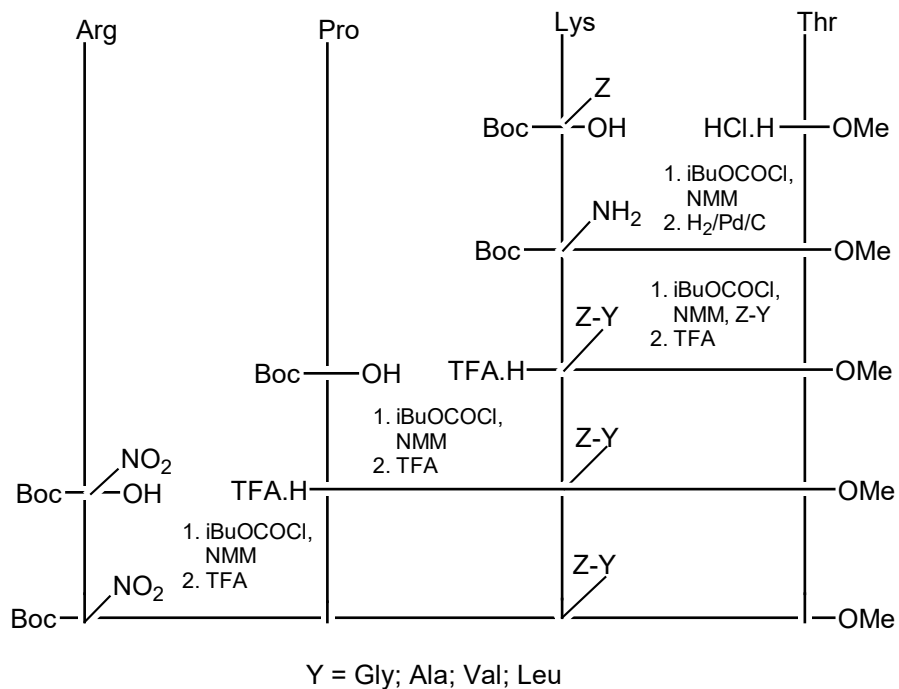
Arg
Pro
Lys
Thr

Z
Boc —OH
HCl.H —OMe

1. iBuOCOCl, NMM
2. $H_2$/Pd/C

$NH_2$
Boc —OMe

1. iBuOCOCl, NMM, Z-Y
2. TFA

Z-Y
Boc —OH
TFA.H —OMe

1. iBuOCOCl, NMM
2. TFA

Z-Y
$NO_2$
Boc —OH
TFA.H —OMe

1. iBuOCOCl, NMM
2. TFA

Z-Y
$NO_2$
Boc —OMe

Y = Gly; Ala; Val; Leu